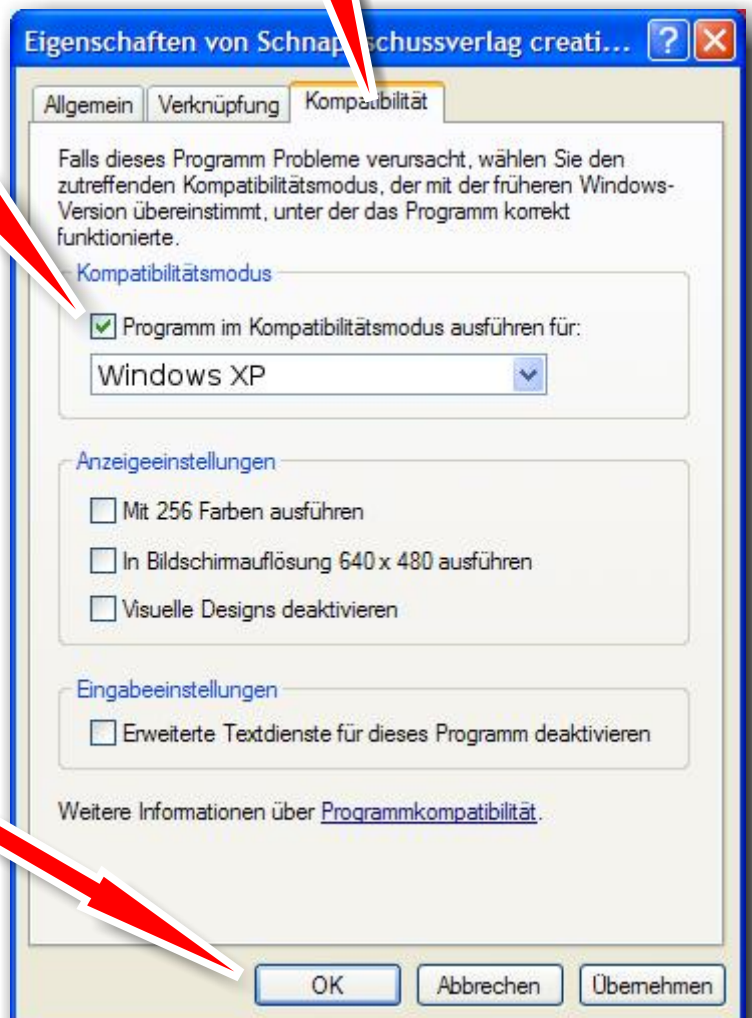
Eigenschaften von Schnap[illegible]schussverlag creati...

Allgemein | Verknüpfung | Kompatibilität

Falls dieses Programm Probleme verursacht, wählen Sie den zutreffenden Kompatibilitätsmodus, der mit der früheren Windows-Version übereinstimmt, unter der das Programm korrekt funktionierte.

Kompatibilitätsmodus

Programm im Kompatibilitätsmodus ausführen für:

Windows XP

Anzeigeeinstellungen

Mit 256 Farben ausführen

In Bildschirmauflösung 640 x 480 ausführen

Visuelle Designs deaktivieren

Eingabeeinstellungen

Erweiterte Textdienste für dieses Programm deaktivieren

Weitere Informationen über Programmkompatibilität.

OK | Abbrechen | Übernehmen